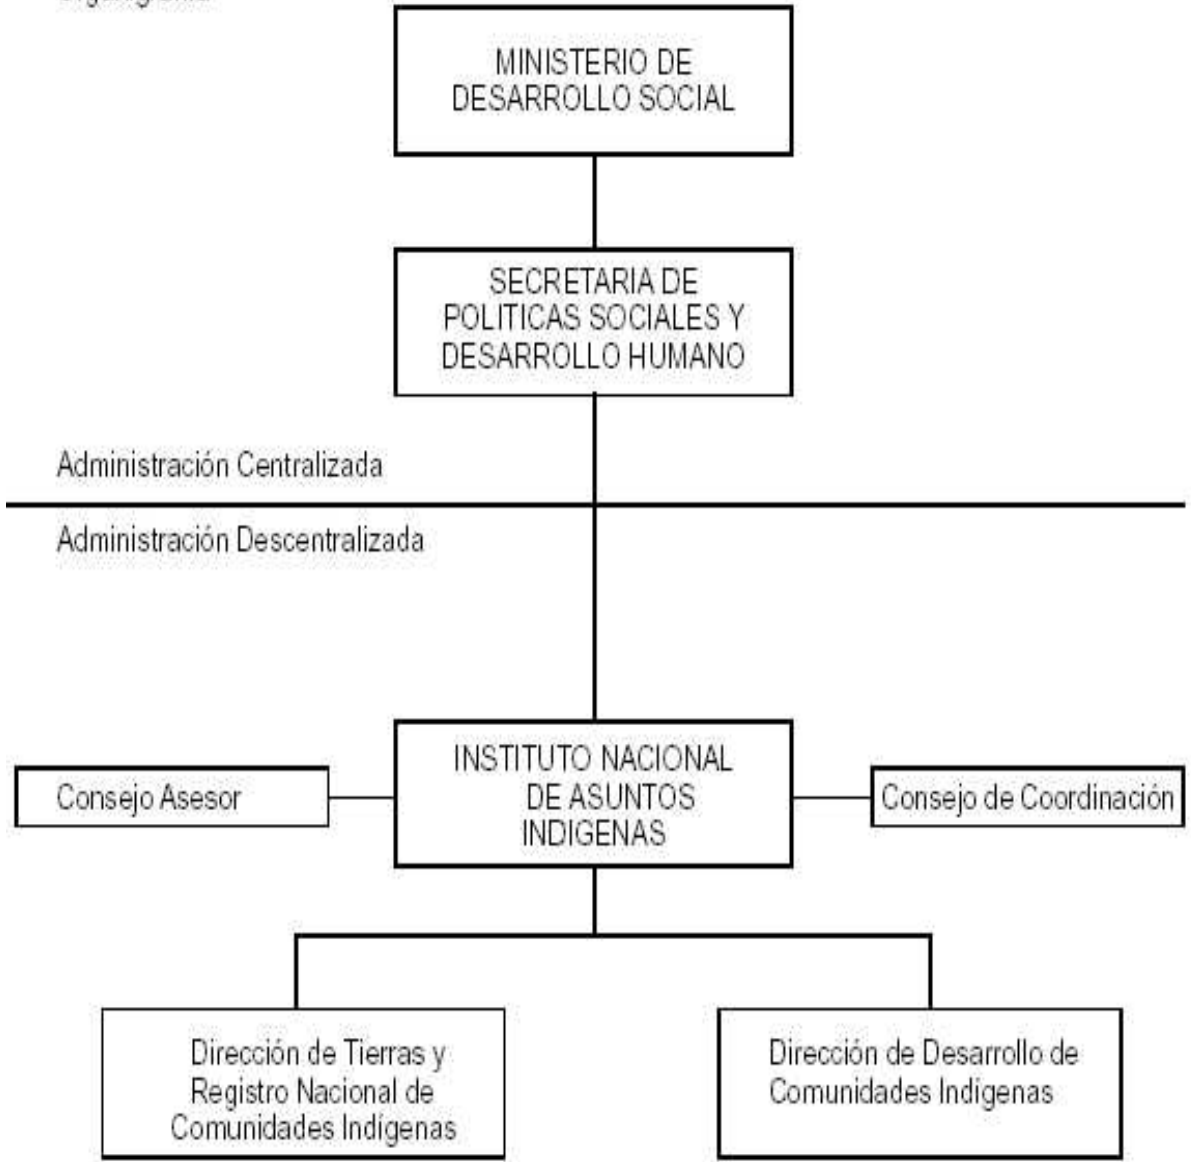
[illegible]

MINISTERIO DE DESARROLLO SOCIAL

SECRETARIA DE POLITICAS SOCIALES Y DESARROLLO HUMANO

Administración Centralizada

Administración Descentralizada

Consejo Asesor

INSTITUTO NACIONAL DE ASUNTOS INDIGENAS

Consejo de Coordinación

Dirección de Tierras y Registro Nacional de Comunidades Indígenas

Dirección de Desarrollo de Comunidades Indígenas